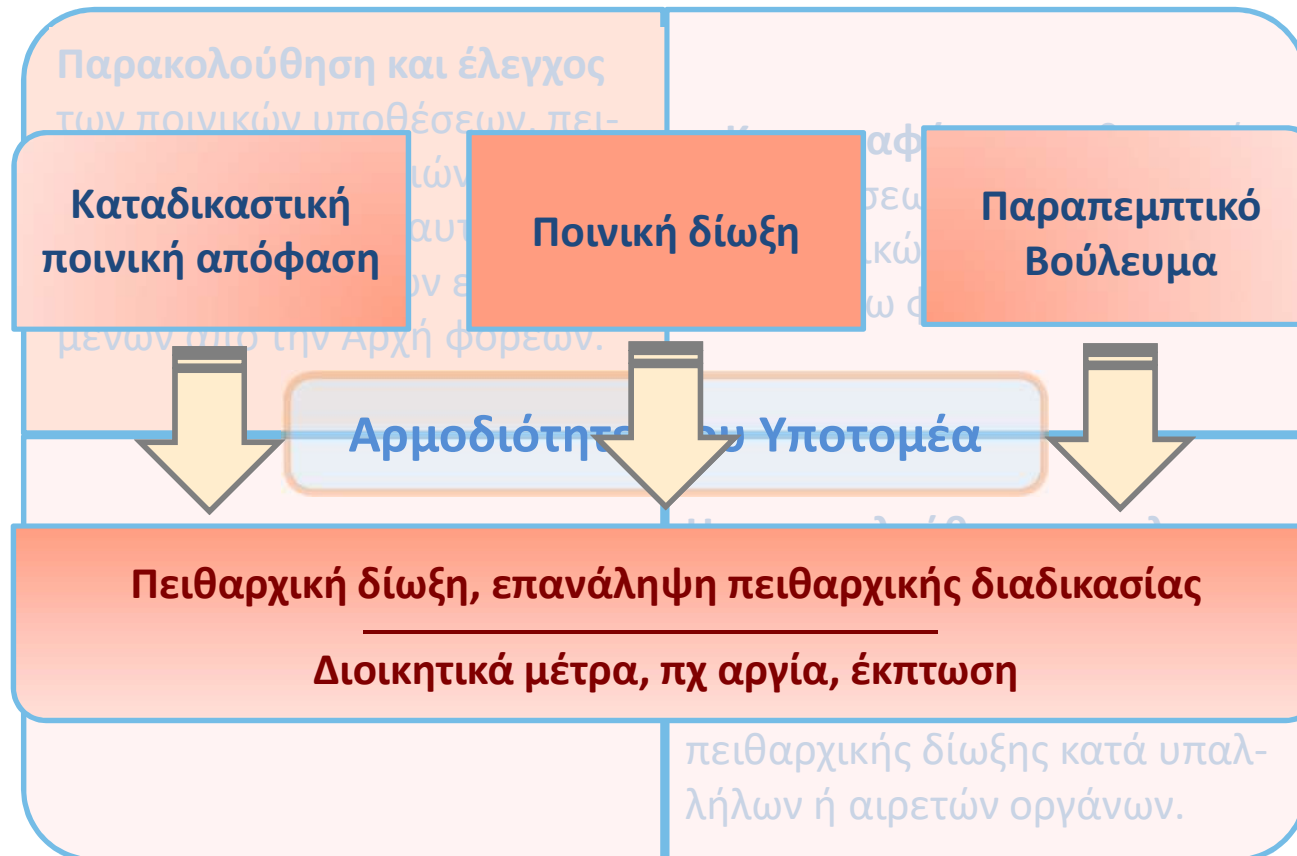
Παρακολούθηση και έλεγχος των ποινικών υποθέσεων, πει-

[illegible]

μένων από την Αρχή φορέων.

Καταδικαστική ποινική απόφαση

Ποινική δίωξη

Παραπεμπτικό Βούλευμα

Αρμοδιότητ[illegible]υ Υποτομέα

Πειθαρχική δίωξη, επανάληψη πειθαρχικής διαδικασίας

Διοικητικά μέτρα, πχ αργία, έκπτωση

πειθαρχικής δίωξης κατά υπαλλήλων ή αιρετών οργάνων.